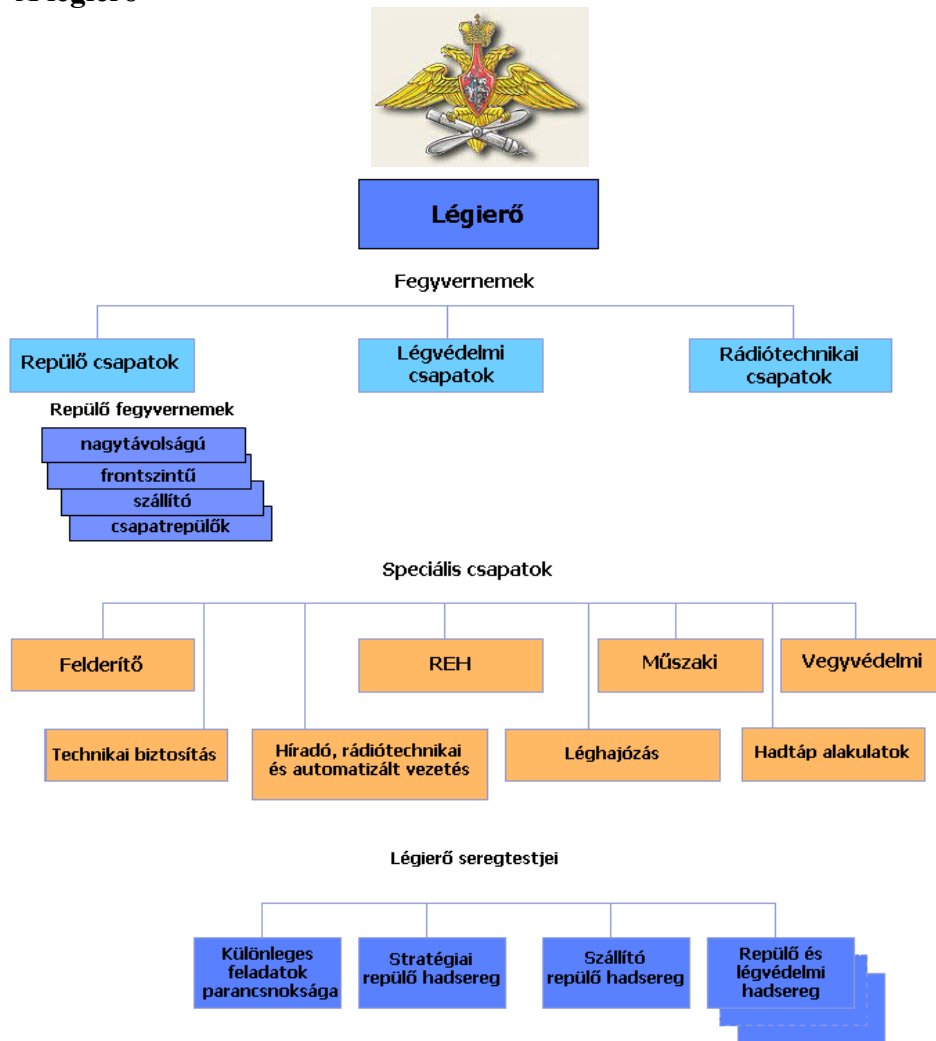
A légierő

Légierő

Fegyvernemek

Repülő csapatok

Légvédelmi csapatok

Rádiótechnikai csapatok

Repülő fegyvernemek

nagytávolságú

frontszintű

szállító

csapatrepülők

Speciális csapatok

Felderítő

REH

Műszaki

Vegyvédelmi

Technikai biztosítás

Híradó, rádiótechnikai és automatizált vezetés

Léghajózás

Hadtáp alakulatok

Légierő seregtestjei

Különleges feladatok parancsnoksága

Stratégiai repülő hadsereg

Szállító repülő hadsereg

Repülő és légvédelmi hadsereg